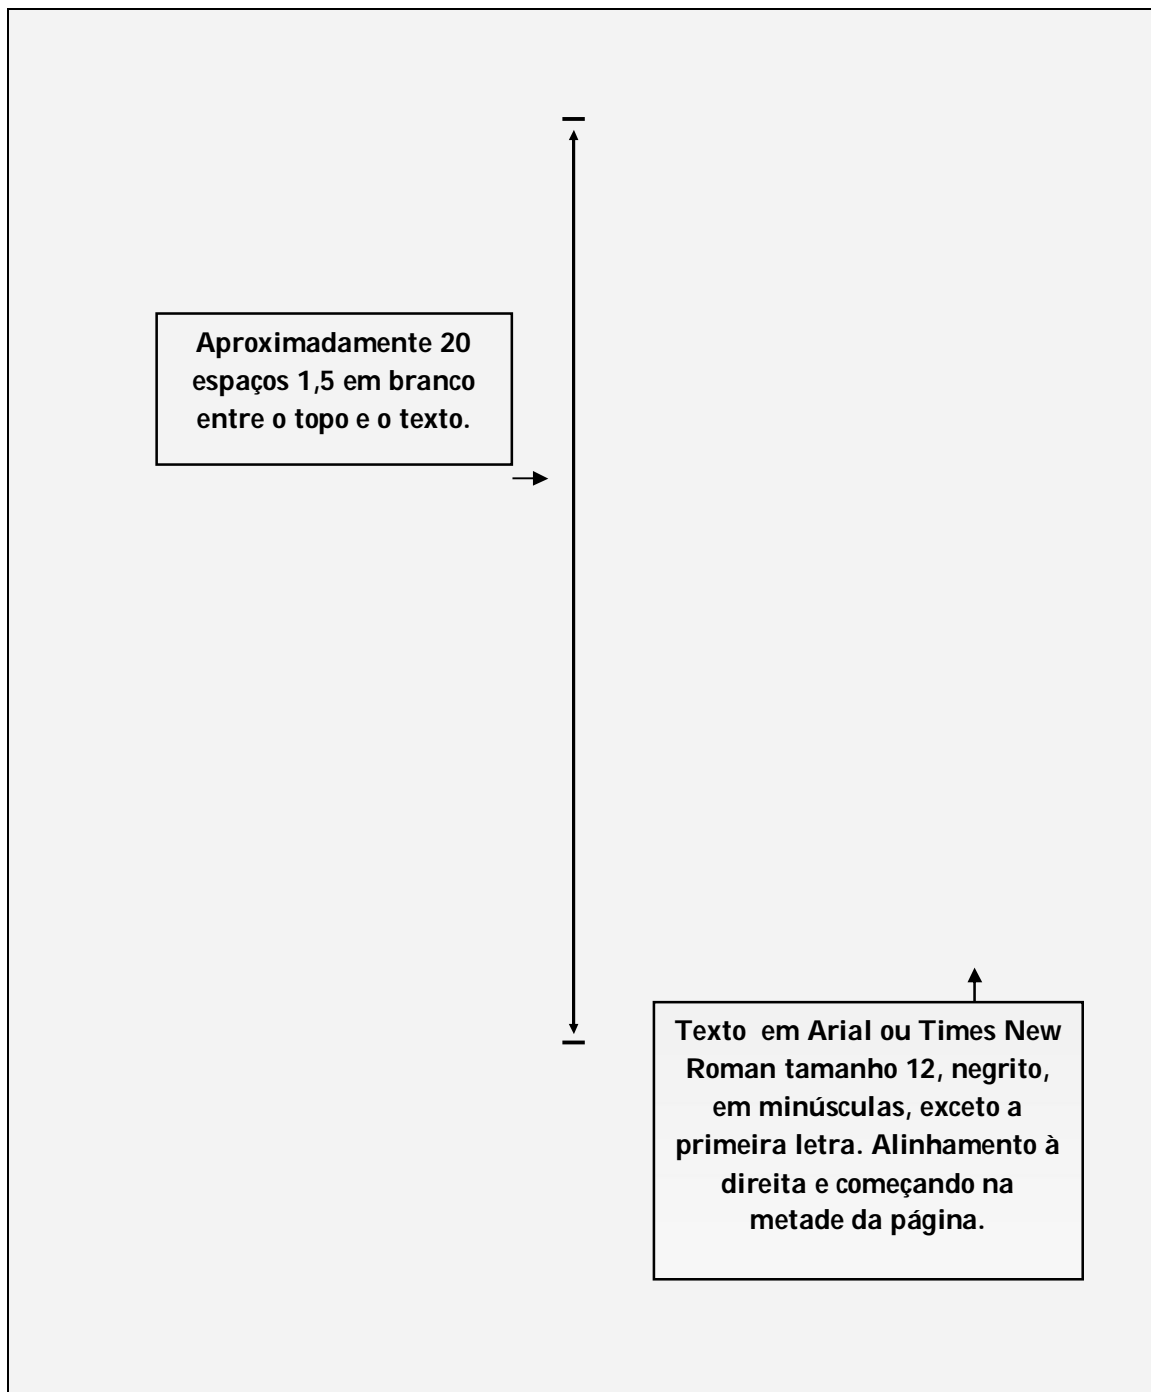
Aproximadamente 20 espaços 1,5 em branco entre o topo e o texto.

Texto em Arial ou Times New Roman tamanho 12, negrito, em minúsculas, exceto a primeira letra. Alinhamento à direita e começando na metade da página.